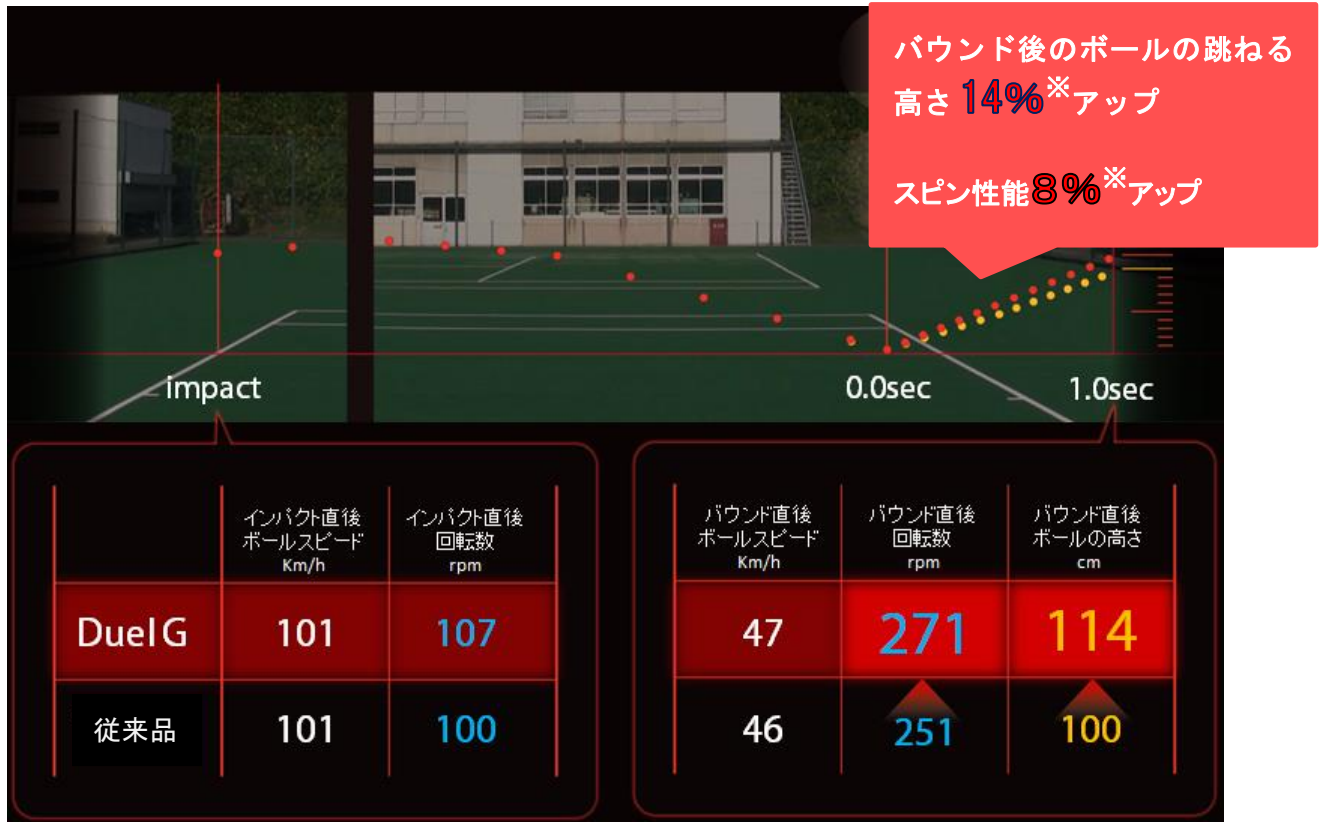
バウンド後のボールの跳ねる高さ14%※アップ

スピン性能8%※アップ

impact

0.0sec

1.0sec

| | インパクト直後ボールスピード Km/h | インパクト直後回転数 rpm |
|---|---|---|
| DuelG | 101 | 107 |
| 従来品 | 101 | 100 |

| バウンド直後ボールスピード Km/h | バウンド直後回転数 rpm | バウンド直後ボールの高さ cm |
|---|---|---|
| 47 | 271 | 114 |
| 46 | 251 | 100 |